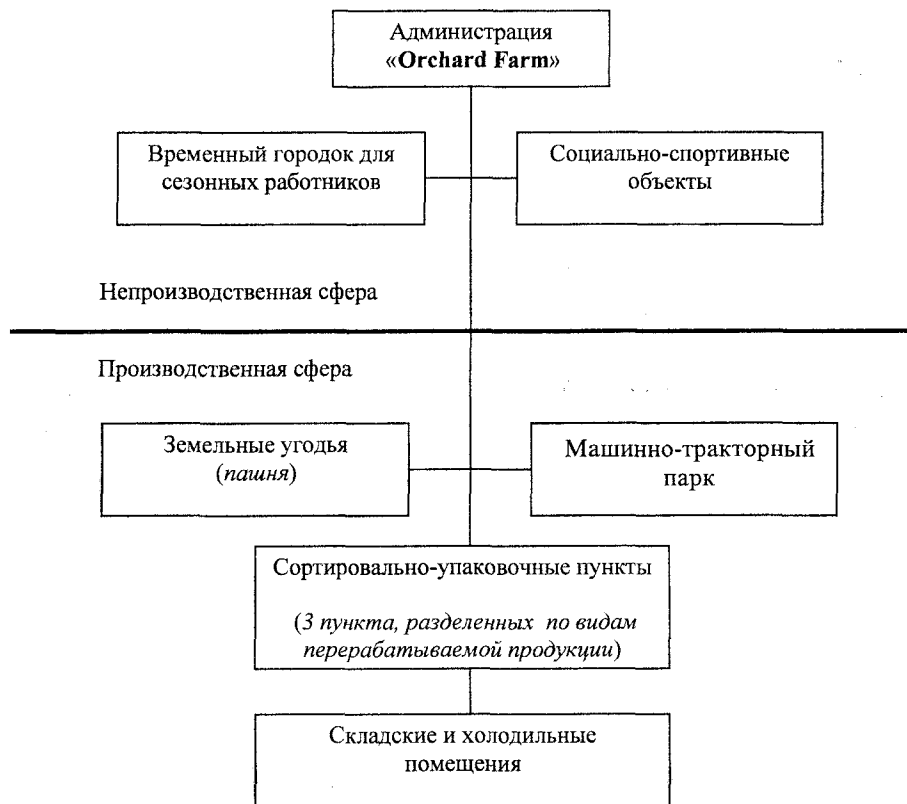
Администрация
«**Orchard Farm**»

Временный городок для сезонных работников

Социально-спортивные объекты

Непроизводственная сфера

Производственная сфера

Земельные угодья
(*пашня*)

Машинно-тракторный парк

Сортировально-упаковочные пункты

(*3 пункта, разделенных по видам перерабатываемой продукции*)

Складские и холодильные помещения